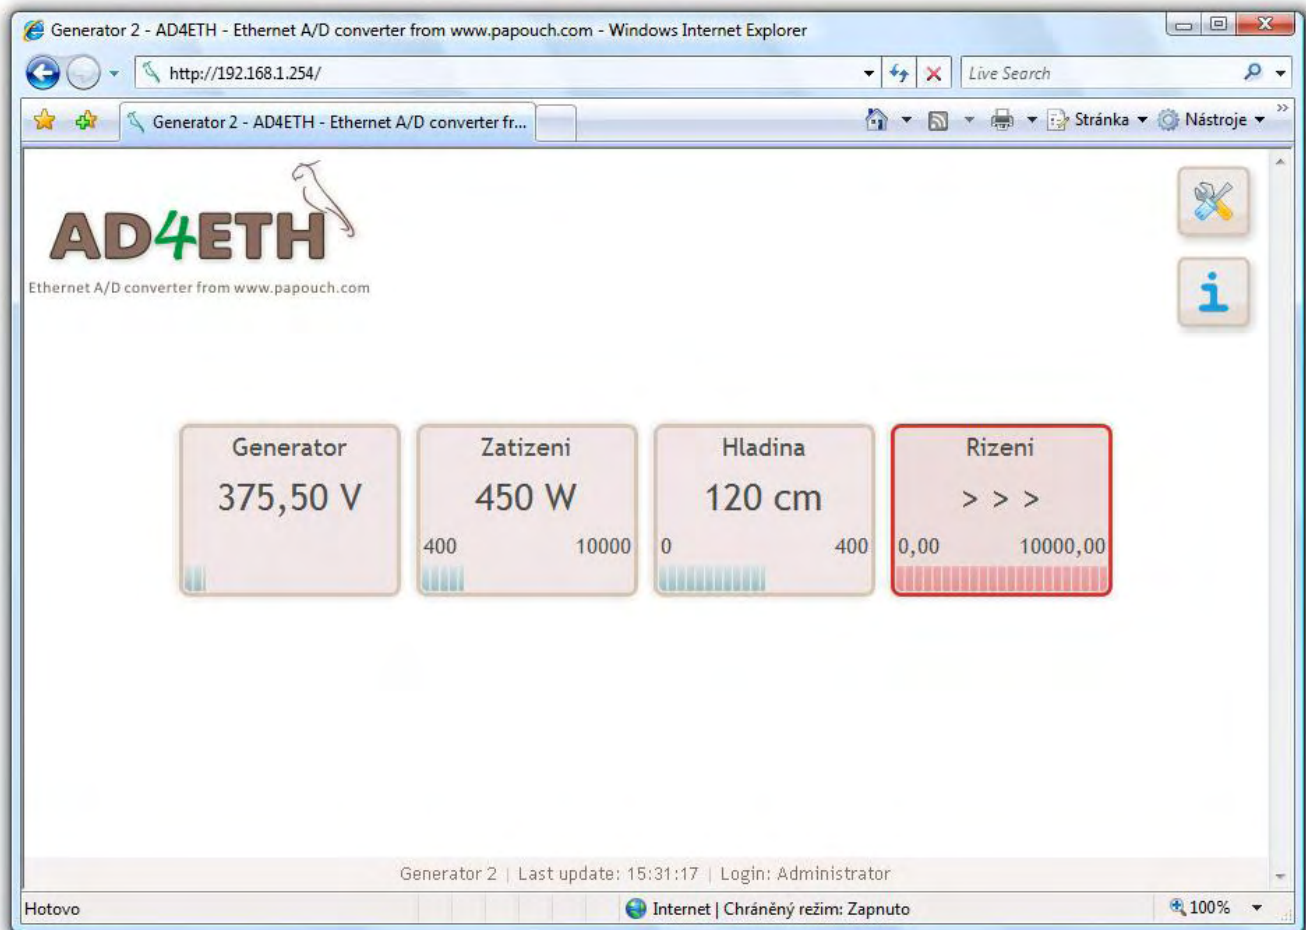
Generator 2 - AD4ETH - Ethernet A/D converter from www.papouch.com - Windows Internet Explorer

http://192.168.1.254/

Live Search

Generator 2 - AD4ETH - Ethernet A/D converter fr...

Stránka Nástroje

AD4ETH

Ethernet A/D converter from www.papouch.com

Generator
375,50 V

Zatizeni
450 W
400 10000

Hladina
120 cm
0 400

Rizeni
> > >
0,00 10000,00

Generator 2 | Last update: 15:31:17 | Login: Administrator

Hotovo

Internet | Chráněný režim: Zapnuto

100%